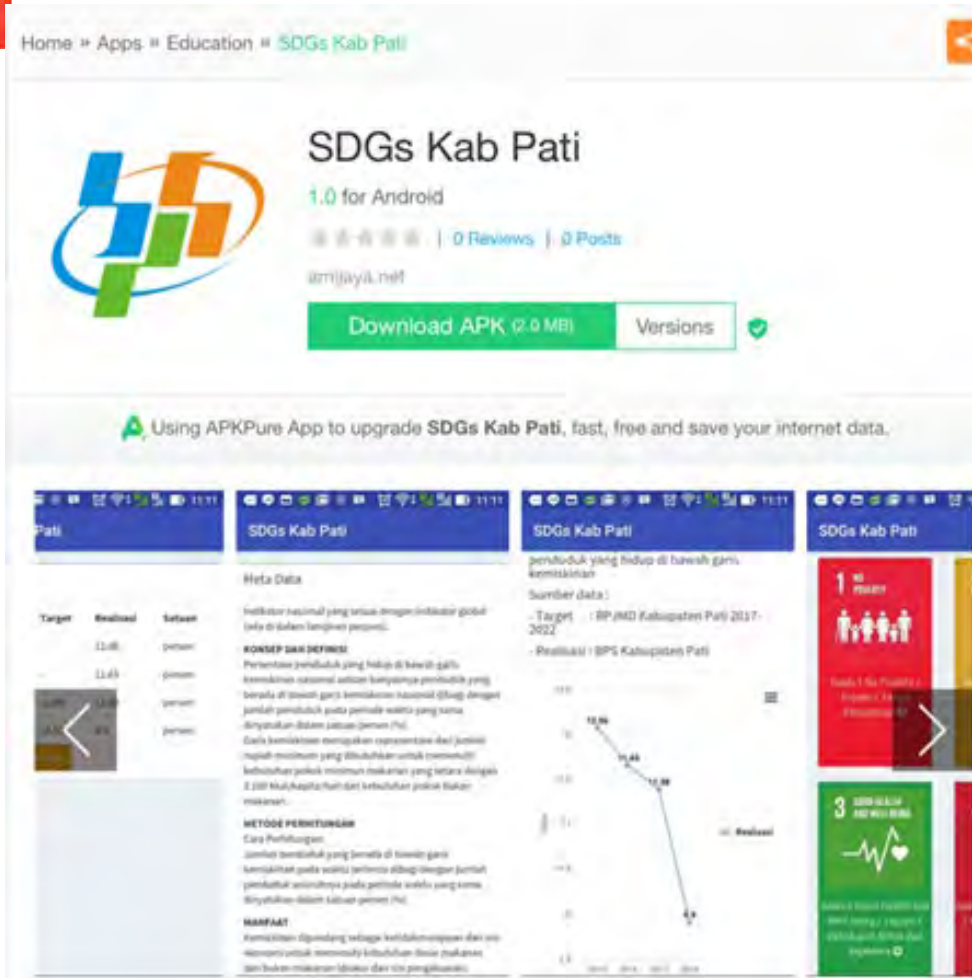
Home » Apps » Education » SDGs Kab Pati

SDGs Kab Pati

1.0 for Android

| 0 Reviews | 0 Posts

amjaya.net

Download APK (2.0 MB)

Versions

Using APKPure App to upgrade SDGs Kab Pati, fast, free and save your internet data.

11:11

Pati

| Target | Realisasi | Satuan |
|---|---|---|
| | 11.66 | persen |
| | 11.45 | persen |
| | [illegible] | persen |
| | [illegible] | persen |

11:11

SDGs Kab Pati

Meta Data

Indikator nasional yang sesuai dengan indikator global (ada di dalam lampiran perpres).

KONSEP DAN DEFINISI

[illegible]

METODE PERHITUNGAN

Cara Perhitungan:

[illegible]

MANFAAT

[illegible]

11:11

SDGs Kab Pati

penduduk yang hidup di bawah garis kemiskinan

Sumber data :

- Target : RPJMD Kabupaten Pati 2017-2022

- Realisasi : BPS Kabupaten Pati

11.96

11.45

11.38

9.9

Realisasi

11:11

SDGs Kab Pati

1 NO POVERTY

3 GOOD HEALTH AND WELL-BEING